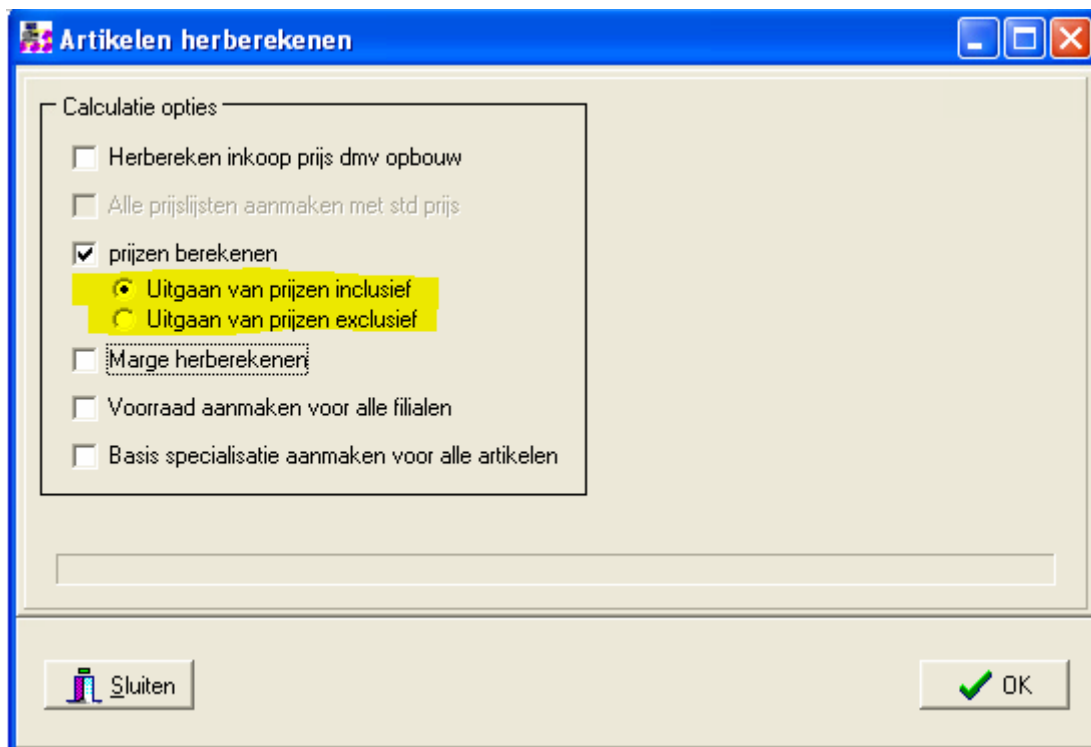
Artikelen herberekenen

Calculatie opties

Herbereken inkoop prijs dmv opbouw

Alle prijslijsten aanmaken met std prijs

prijzen berekenen

Uitgaan van prijzen inclusief

Uitgaan van prijzen exclusief

Marge herberekenen

Voorraad aanmaken voor alle filialen

Basis specialisatie aanmaken voor alle artikelen

Sluiten

OK